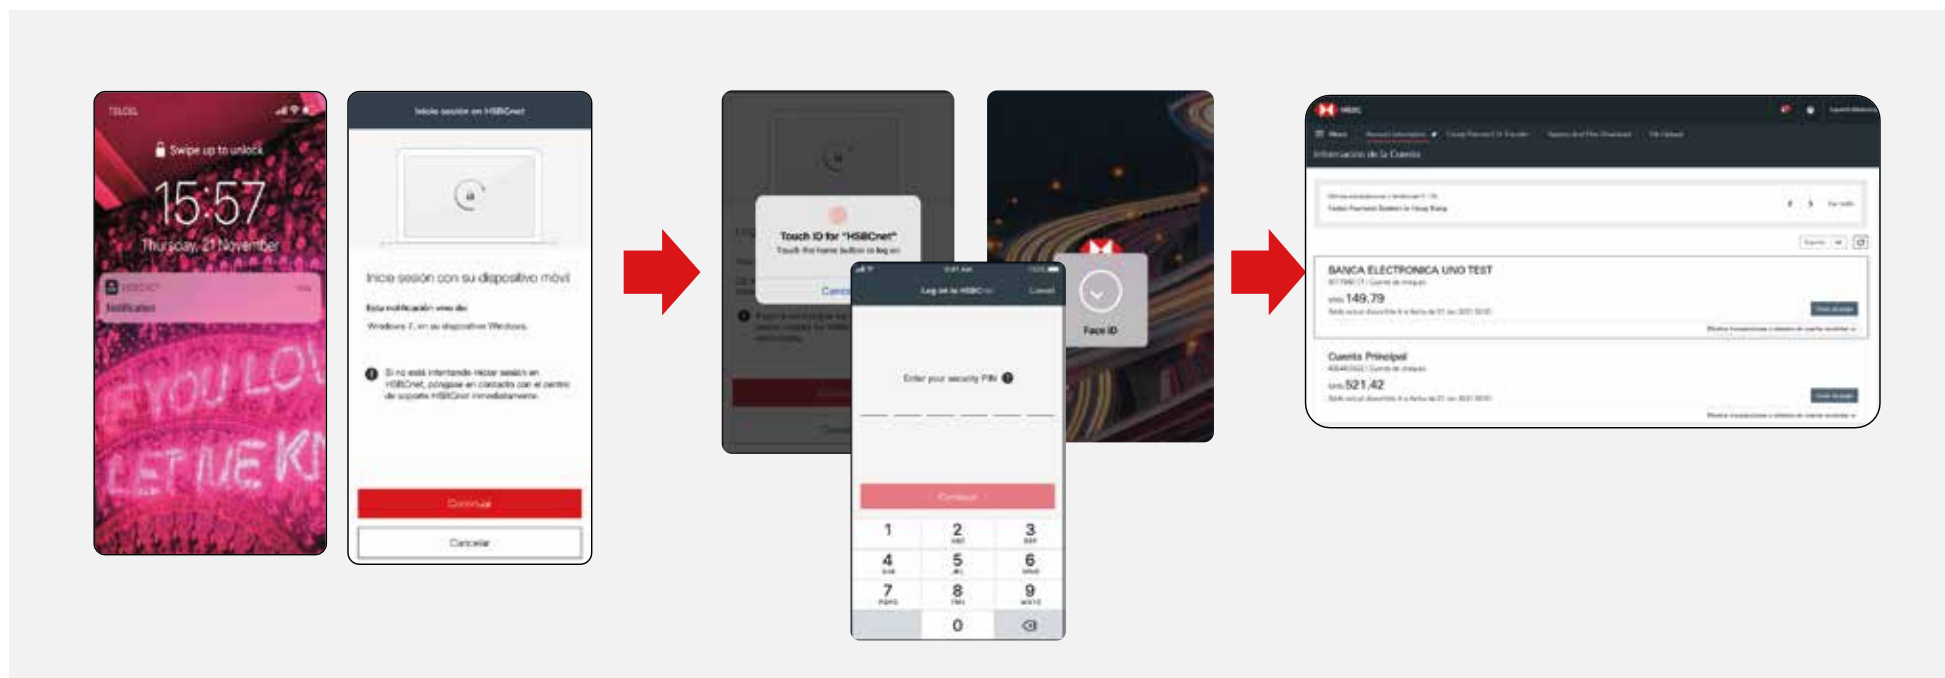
TELCEL

Swipe up to unlock

15:57

Thursday, 21 November

HSBCnet

Notification

Inicio sesión en HSBCnet

Inicie sesión con su dispositivo móvil

Esta notificación viene de:

Windows 7, en su dispositivo Windows.

Si no está intentando iniciar sesión en HSBCnet, póngase en contacto con el centro de soporte HSBCnet inmediatamente.

Continuar

Cancelar

Touch ID for "HSBCnet"

Touch the home button to log on

Cancel

Face ID

Log on to HSBCnet

Cancel

Enter your security PIN

Continue

1
2 ABC
3 DEF
4 GHI
5 JKL
6 MNO
7 PQRS
8 TUV
9 WXYZ
0

HSBC

Información de la Cuenta

BANCA ELECTRONICA UNO TEST

149.79

Cuenta Principal

521.42